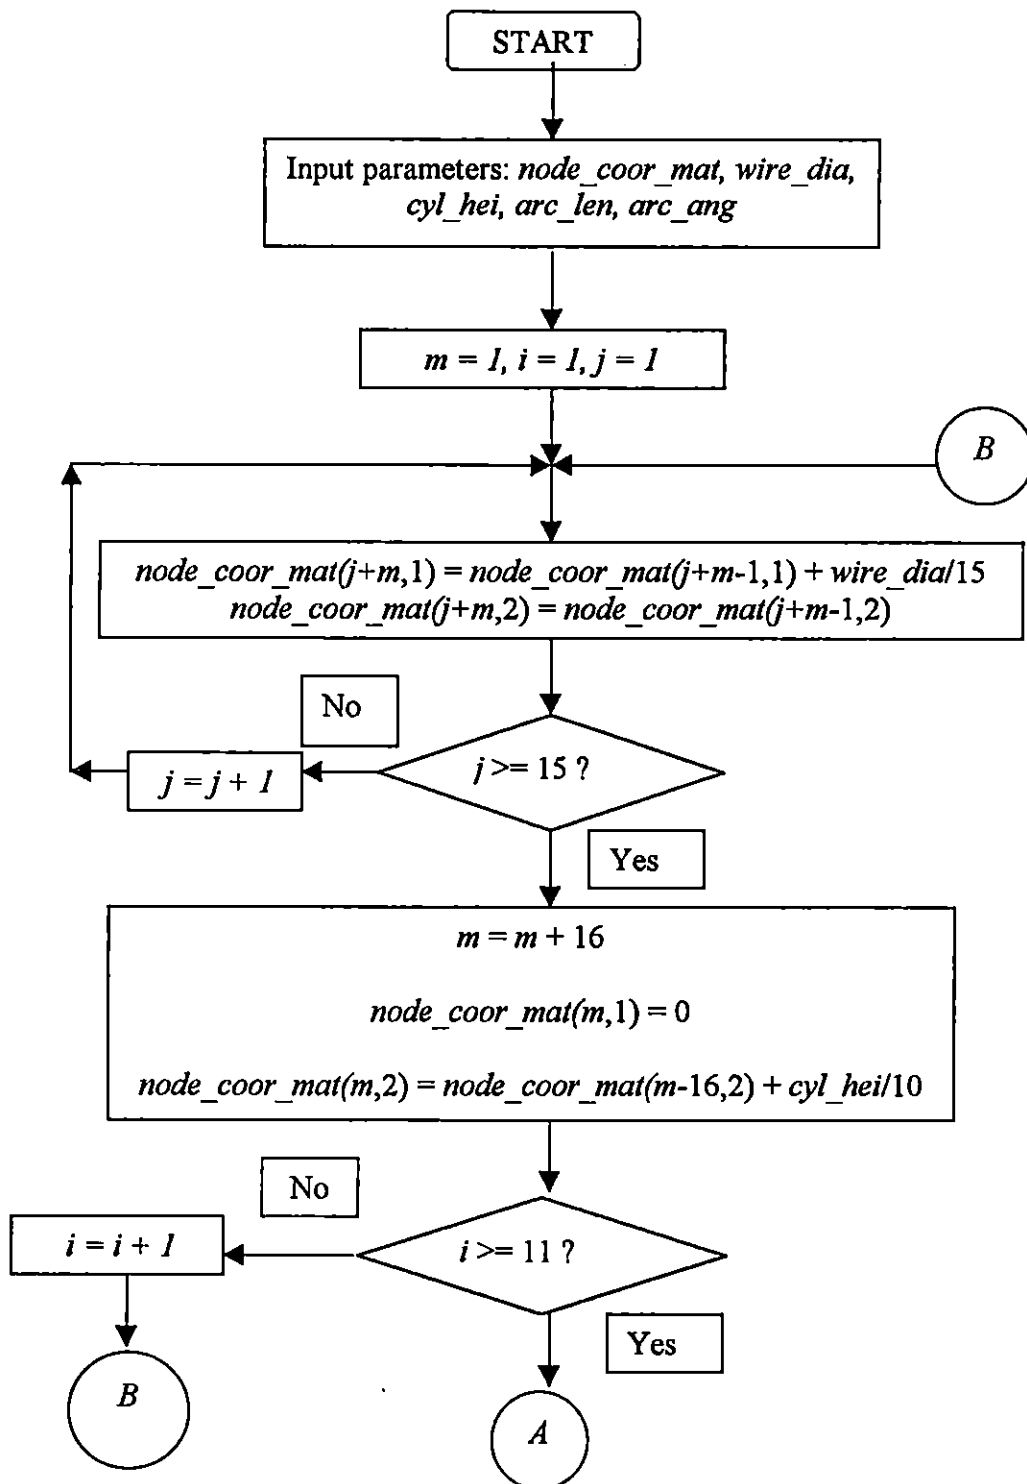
START

Input parameters: *node_coor_mat, wire_dia, cyl_hei, arc_len, arc_ang*

*m = 1, i = 1, j = 1*

B

*node_coor_mat(j+m,1) = node_coor_mat(j+m-1,1) + wire_dia/15*
*node_coor_mat(j+m,2) = node_coor_mat(j+m-1,2)*

No

*j = j + 1*

*j* >= 15 ?

Yes

*m = m* + 16

*node_coor_mat(m,*1) = 0

*node_coor_mat(m,*2) = *node_coor_mat(m*-16,2) + *cyl_hei*/10

No

*i = i + 1*

*i* >= 11 ?

Yes

B

A